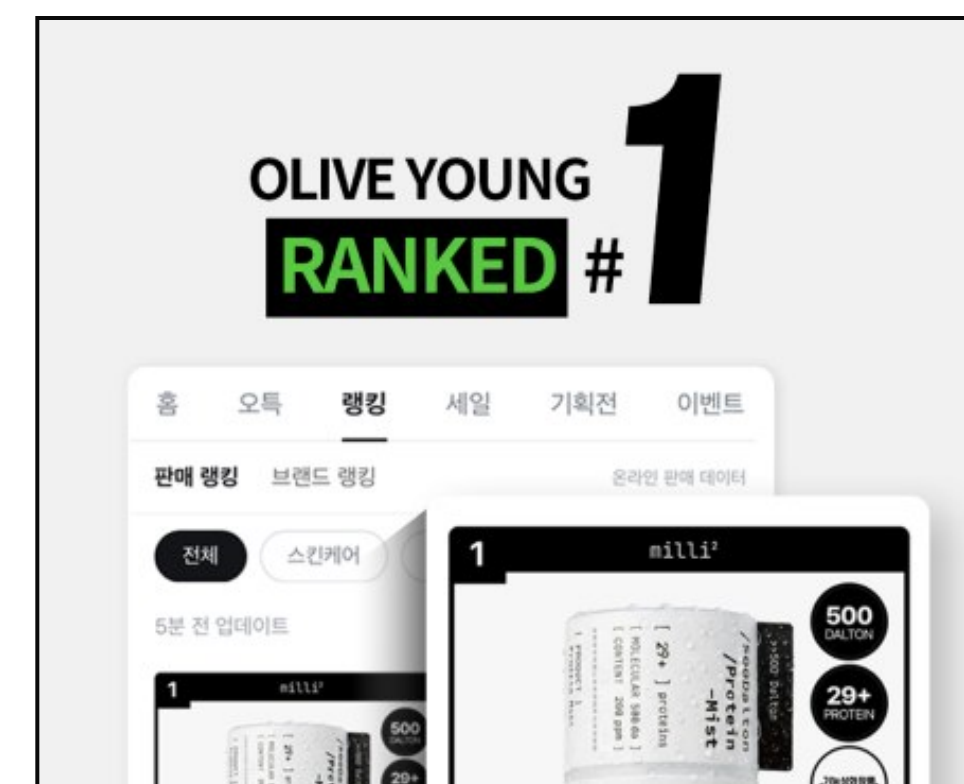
OLIVE YOUNG
RANKED # 1

홈 오특 랭킹 세일 기획전 이벤트

판매 랭킹 브랜드 랭킹 온라인 판매 데이터

전체 스킨케어

5분 전 업데이트

1 milli²

500 DALTON

29+

1 milli²

[ 29+ ] proteins
[ MOLECULAR 500 Da ]
[ CONTENT 200 ppm ]
[ PRODUCT ]
/500Dalton
/Protein
-Mist
>>500 Dalton

500
DALTON

29+
PROTEIN

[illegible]